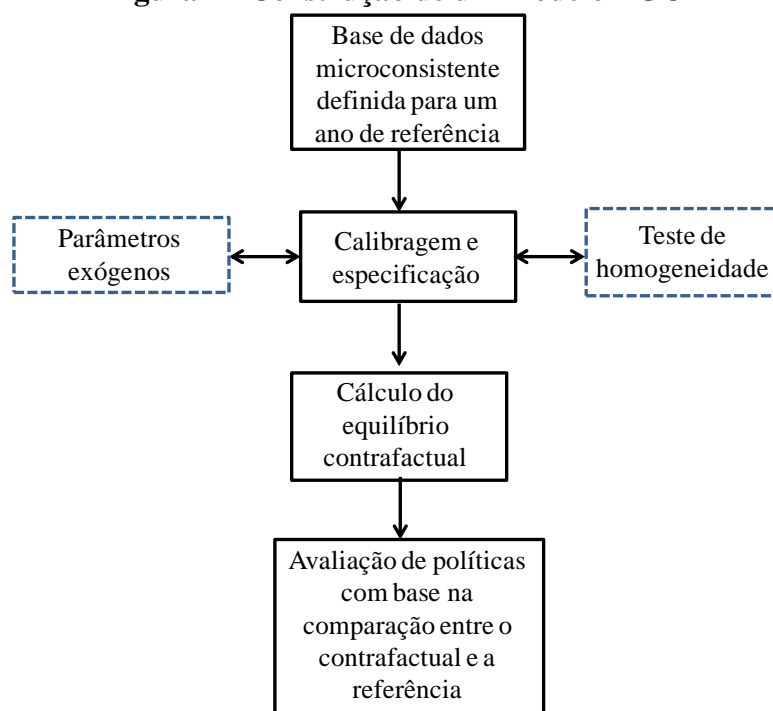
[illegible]

Base de dados microconsistente definida para um ano de referência

Parâmetros exógenos

Calibragem e especificação

Teste de homogeneidade

Cálculo do equilíbrio contrafactual

Avaliação de políticas com base na comparação entre o contrafactual e a referência